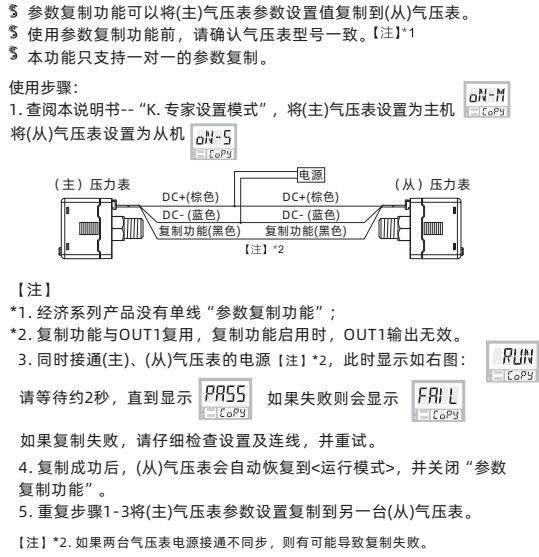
§ 参数复制功能可以将(主)气压表参数设置值复制到(从)气压表。
§ 使用参数复制功能前，请确认气压表型号一致。【注】*1
§ 本功能只支持一对一的参数复制。

使用步骤：
1. 查阅本说明书--"K. 专家设置模式"，将(主)气压表设置为主机 oN-M CoPY
将(从)气压表设置为从机 oN-S CoPY

电源
(主) 压力表
(从) 压力表
DC+(棕色)
DC+(棕色)
DC- (蓝色)
DC- (蓝色)
复制功能(黑色)
复制功能(黑色)
【注】*2

【注】
*1. 经济系列产品没有单线"参数复制功能"；
*2. 复制功能与OUT1复用，复制功能启用时，OUT1输出无效。
3. 同时接通(主)、(从)气压表的电源【注】*2，此时显示如右图： RUN CoPY
请等待约2秒，直到显示 PASS CoPY 如果失败则会显示 FAIL CoPY
如果复制失败，请仔细检查设置及连线，并重试。
4. 复制成功后，(从)气压表会自动恢复到<运行模式>，并关闭"参数复制功能"。
5. 重复步骤1-3将(主)气压表参数设置复制到另一台(从)气压表。

【注】*2. 如果两台气压表电源接通不同步，则有可能导致复制失败。